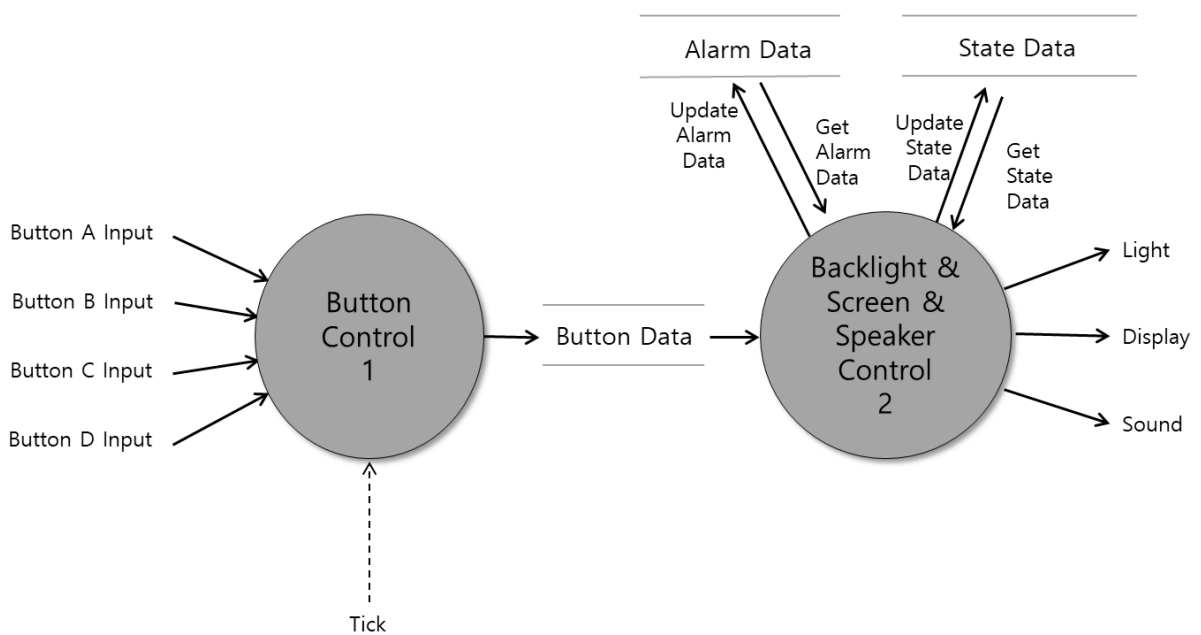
Alarm Data

State Data

Update Alarm Data

Get Alarm Data

Update State Data

Get State Data

Button A Input

Button B Input

Button C Input

Button D Input

Button Control 1

Button Data

Backlight & Screen & Speaker Control 2

Light

Display

Sound

Tick